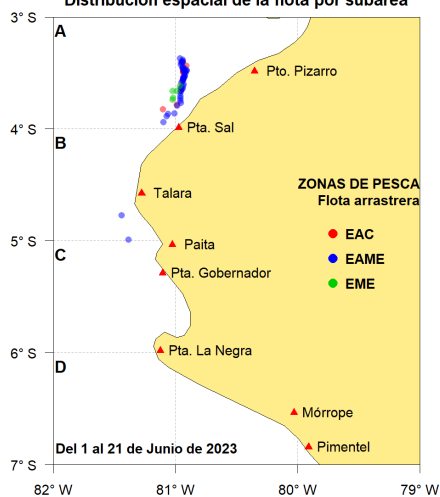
Distribución espacial de la flota por subárea

3° S
4° S
5° S
6° S
7° S

A
B
C
D

Pto. Pizarro
Pta. Sal
Talara
Paita
Pta. Gobernador
Pta. La Negra
Mórrope
Pimentel

ZONAS DE PESCA
Flota arrastrera
EAC
EAME
EME

Del 1 al 21 de Junio de 2023

82° W
81° W
80° W
79° W